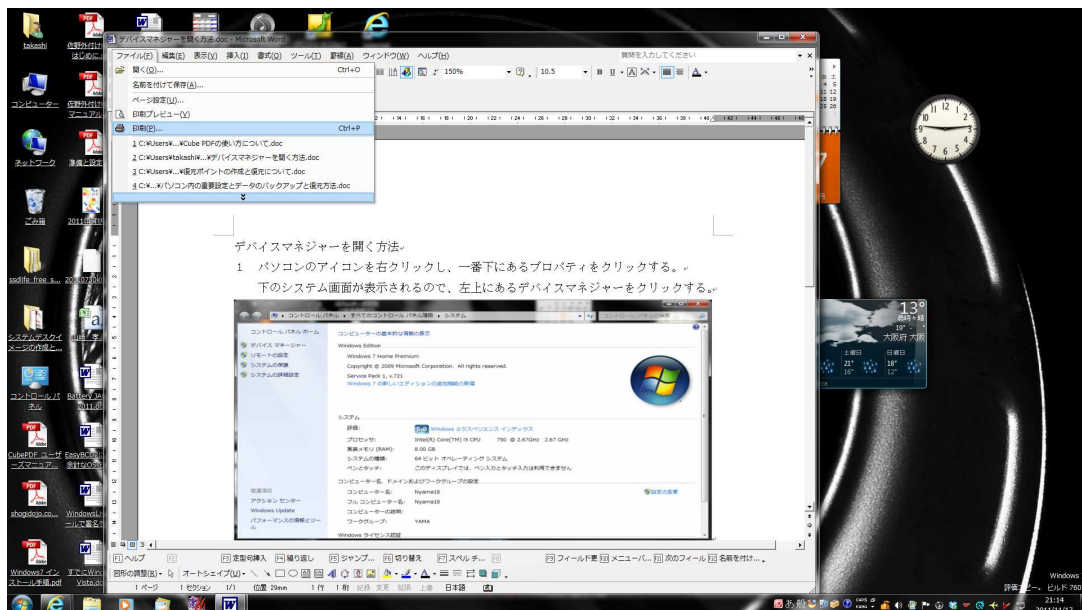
takashi
佐野外付け はじめに
コンピューター
佐野外付け マニュアル
ネットワーク
準備と設定
ごみ箱
2011年度
ssdlife_free_s...
20110730
システムデスクイメージの作成と...
コントロール パネル
Battery JA 2011.8
CubePDF ユーザーズマニュア...
EasyBCDが 余計なOS
shogidojo.co...
WindowsL ールで蓄え
Windows7 インストール手順.pdf
すでにWin Vista.d

デバイスマネジャーを開く方法.doc - Microsoft Word
ファイル(F) 編集(E) 表示(V) 挿入(I) 書式(O) ツール(T) 罫線(A) ウィンドウ(W) ヘルプ(H)
質問を入力してください
開く(O)... Ctrl+O
名前を付けて保存(A)...
ページ設定(U)...
印刷プレビュー(V)
印刷(P)... Ctrl+P
1 C:¥Users¥...¥Cube PDFの使い方について.doc
2 C:¥Users¥takashi¥...¥デバイスマネジャーを開く方法.doc
3 C:¥Users¥...¥復元ポイントの作成と復元について.doc
4 C:¥...¥パソコン内の重要設定とデータのバックアップと復元方法.doc
150% 10.5

デバイスマネジャーを開く方法
1 パソコンのアイコンを右クリックし、一番下にあるプロパティをクリックする。
下のシステム画面が表示されるので、左上にあるデバイスマネジャーをクリックする。

コントロール パネル ▸ すべてのコントロール パネル項目 ▸ システム
コントロール パネル ホーム
デバイス マネージャー
リモートの設定
システムの保護
システムの詳細設定
コンピューターの基本的な情報の表示
Windows Edition
Windows 7 Home Premium
Copyright © 2009 Microsoft Corporation. All rights reserved.
Service Pack 1, v.721
Windows 7 の新しいエディションの追加機能の取得
システム
評価: Windows エクスペリエンス インデックス
プロセッサ: Intel(R) Core(TM) i5 CPU 750 @ 2.67GHz 2.67 GHz
実装メモリ (RAM): 8.00 GB
システムの種類: 64 ビット オペレーティング システム
ペンとタッチ: このディスプレイでは、ペン入力とタッチ入力は利用できません
コンピューター名、ドメインおよびワークグループの設定
コンピューター名: Nyama18
フル コンピューター名: Nyama18
コンピューターの説明:
ワークグループ: YAMA
設定の変更
関連項目
アクション センター
Windows Update
パフォーマンスの情報とツール
Windows ライセンス認証

F1 ヘルプ F3 定型句挿入 F4 繰り返し F5 ジャンプ... F6 切り替え F7 スペル チ... F9 フィールド更 F10 メニューバ... F11 次のフィール F12 名前を付け...
図形の調整(R) オートシェイプ(U)
1 ページ 1 セクション 1/1 位置 29mm 1 行 1 桁 記録 変更 拡張 上書 日本語

13°
大阪府 大阪
土曜日 日曜日
21° 16° 18° 12°
Windows
評価コピー。ビルド 760
21:14